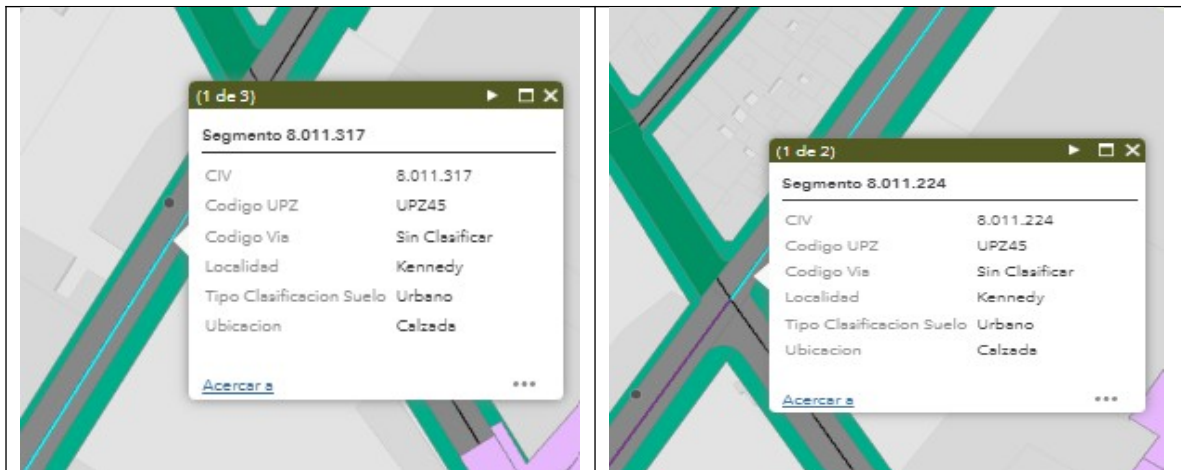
(1 de 3)

Segmento 8.011.317

| | |
|---|---|
| CIV | 8.011.317 |
| Codigo UPZ | UPZ45 |
| Codigo Via | Sin Clasificar |
| Localidad | Kennedy |
| Tipo Clasificacion Suelo | Urbano |
| Ubicacion | Calzada |

Acercar a ...

(1 de 2)

Segmento 8.011.224

| | |
|---|---|
| CIV | 8.011.224 |
| Codigo UPZ | UPZ45 |
| Codigo Via | Sin Clasificar |
| Localidad | Kennedy |
| Tipo Clasificacion Suelo | Urbano |
| Ubicacion | Calzada |

Acercar a ...